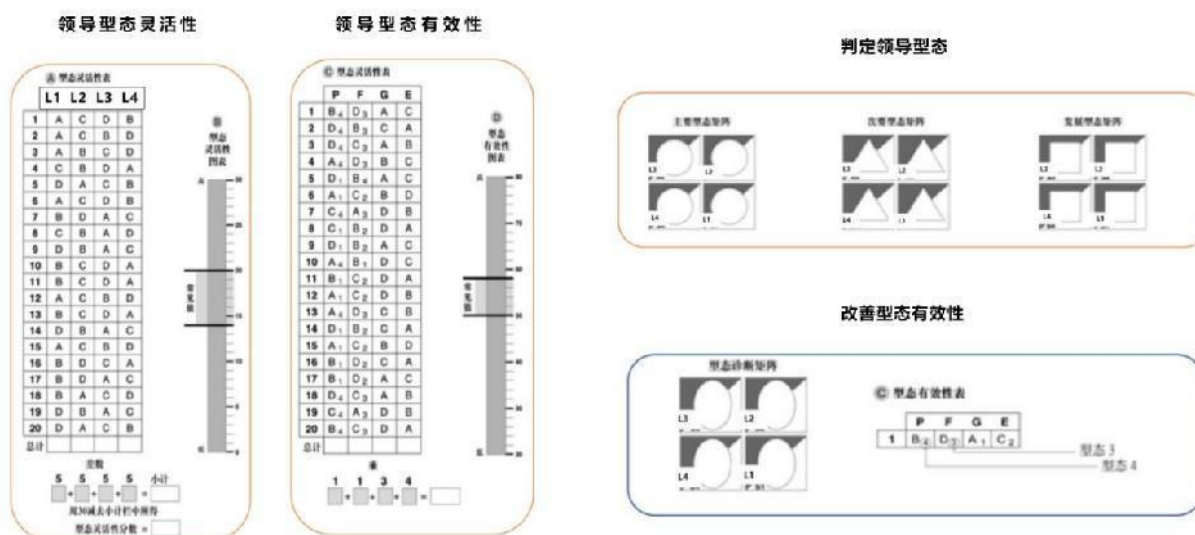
领导型态灵活性

Ⓐ 型态灵活性表

| | L1 | L2 | L3 | L4 |
|---|---|---|---|---|
| 1 | A | C | D | B |
| 2 | A | C | B | D |
| 3 | A | B | C | D |
| 4 | C | B | D | A |
| 5 | D | A | C | B |
| 6 | A | C | D | B |
| 7 | B | D | A | C |
| 8 | C | B | A | D |
| 9 | D | B | A | C |
| 10 | B | C | D | A |
| 11 | B | C | D | A |
| 12 | A | C | B | D |
| 13 | B | C | D | A |
| 14 | D | B | A | C |
| 15 | A | C | B | D |
| 16 | B | D | C | A |
| 17 | B | D | A | C |
| 18 | B | A | C | D |
| 19 | D | B | A | C |
| 20 | D | A | C | B |
| 总计 | | | | |

变数
5 5 5 5 小计
用30减去小计栏中所得
型态灵活性分数 =

Ⓑ 型态灵活性图表
常见值

领导型态有效性

Ⓒ 型态有效性表

| | P | F | G | E |
|---|---|---|---|---|
| 1 | $B_4$ | $D_3$ | A | C |
| 2 | $D_4$ | $B_3$ | C | A |
| 3 | $D_4$ | $C_3$ | A | B |
| 4 | $A_4$ | $D_3$ | B | C |
| 5 | $D_1$ | $B_4$ | A | C |
| 6 | $A_1$ | $C_2$ | B | D |
| 7 | $C_4$ | $A_3$ | D | B |
| 8 | $C_1$ | $B_2$ | D | A |
| 9 | $D_1$ | $B_2$ | A | C |
| 10 | $A_4$ | $B_1$ | D | C |
| 11 | $B_1$ | $C_2$ | D | A |
| 12 | $A_1$ | $C_2$ | D | B |
| 13 | $A_4$ | $D_3$ | C | B |
| 14 | $D_1$ | $B_2$ | C | A |
| 15 | $A_1$ | $C_2$ | B | D |
| 16 | $B_1$ | $D_2$ | C | A |
| 17 | $B_1$ | $D_2$ | A | C |
| 18 | $D_4$ | $C_3$ | A | B |
| 19 | $C_4$ | $A_3$ | D | B |
| 20 | $B_4$ | $C_3$ | D | A |
| 总计 | | | | |

乘
1 1 3 4

Ⓓ 型态有效性图表
常见值

判定领导型态

主要型态矩阵
L3 L2 L4 L1

次要型态矩阵
L3 L2 L4 L1

发展型态矩阵
L3 L2 L4 L1

改善型态有效性

型态诊断矩阵
L3 L2 L4 L1

Ⓒ 型态有效性表

| | P | F | G | E |
|---|---|---|---|---|
| 1 | $B_4$ | $D_3$ | $A_1$ | $C_2$ |

型态3
型态4